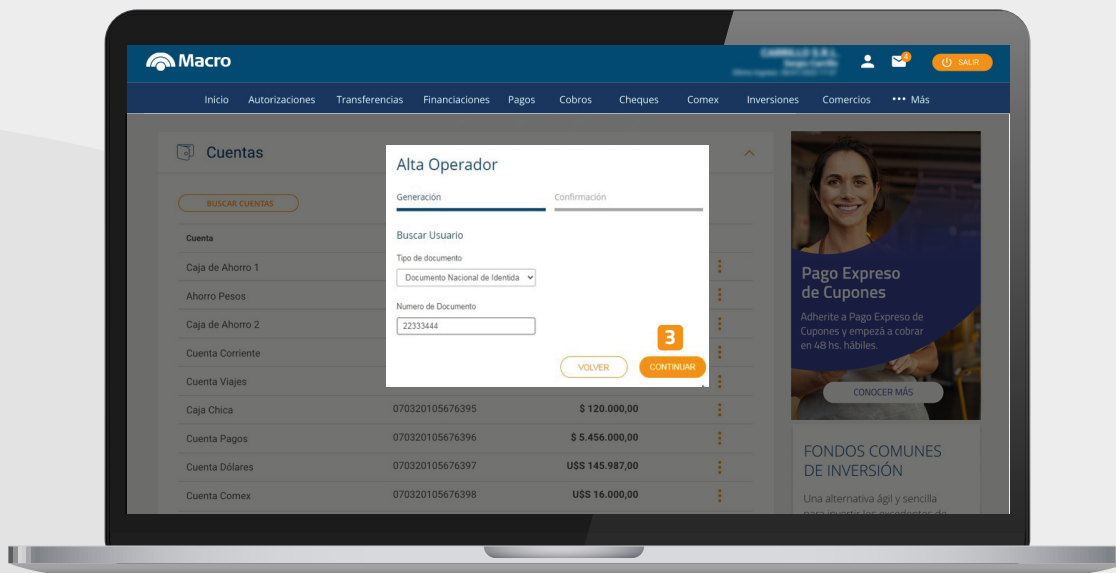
Macro

SALIR

Inicio Autorizaciones Transferencias Financiaciones Pagos Cobros Cheques Comex Inversiones Comercios ••• Más

Cuentas

BUSCAR CUENTAS

Cuenta

Caja de Ahorro 1

Ahorro Pesos

Caja de Ahorro 2

Cuenta Corriente

Cuenta Viajes

Caja Chica 070320105676395 $ 120.000,00

Cuenta Pagos 070320105676396 $ 5.456.000,00

Cuenta Dólares 070320105676397 U$S 145.987,00

Cuenta Comex 070320105676398 U$S 16.000,00

Alta Operador

Generación

Confirmación

Buscar Usuario

Tipo de documento

Documento Nacional de Identida

Numero de Documento

22333444

3

VOLVER

CONTINUAR

Pago Expreso de Cupones

Adherite a Pago Expreso de Cupones y empezá a cobrar en 48 hs. hábiles.

CONOCER MÁS

FONDOS COMUNES DE INVERSIÓN

Una alternativa ágil y sencilla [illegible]